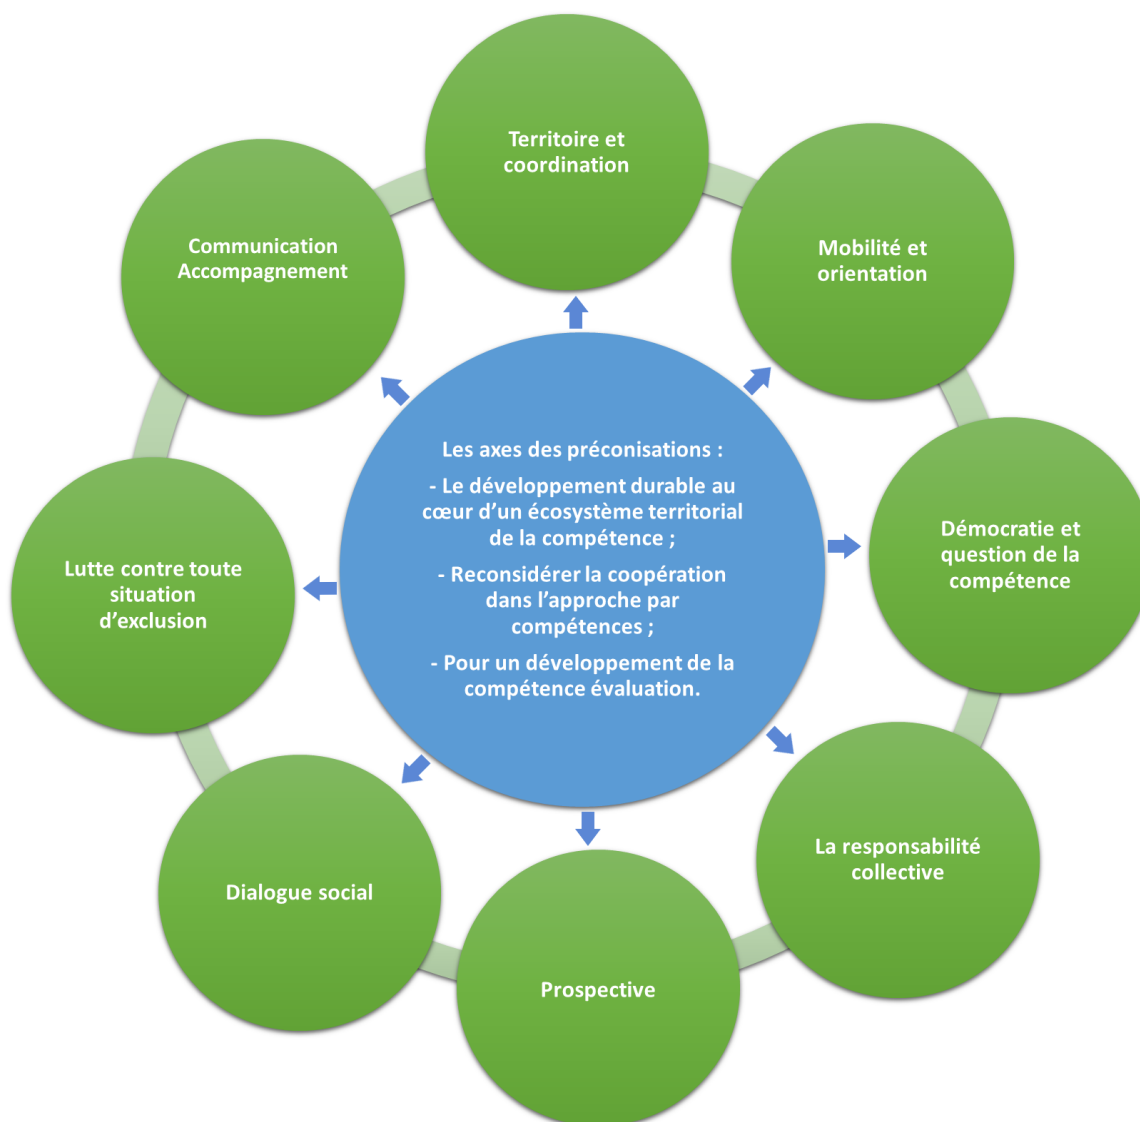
Territoire et coordination

Communication Accompagnement

Mobilité et orientation

Les axes des préconisations :

- Le développement durable au cœur d'un écosystème territorial de la compétence ;

- Reconsidérer la coopération dans l'approche par compétences ;

- Pour un développement de la compétence évaluation.

Démocratie et question de la compétence

Lutte contre toute situation d'exclusion

La responsabilité collective

Dialogue social

Prospective